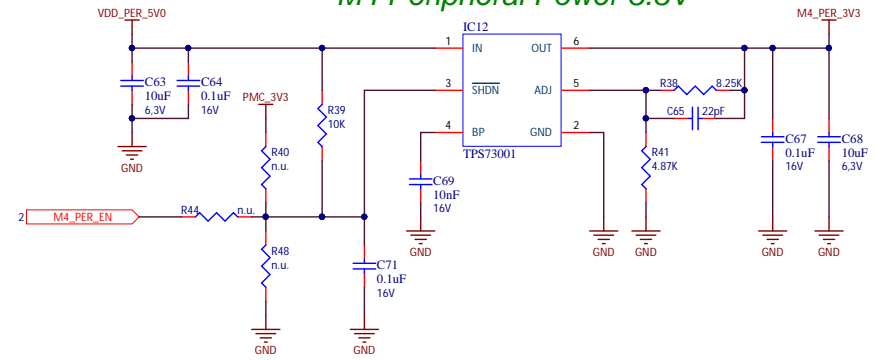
M4 Peripheral Power 3.3V

VDD_PER_5V
M4_PER_3V3
C63
10uF
6,3V
C64
0.1uF
16V
GND
PMC_3V3
R39
10K
R40
n.u.
R44
n.u.
R48
n.u.
2
M4_PER_EN
GND
C71
0.1uF
16V
GND
IC12
1
IN
3
$\overline{SHDN}$
4
BP
OUT
6
ADJ
5
GND
2
TPS73001
C69
10nF
16V
GND
GND
R38
8.25K
C65
22pF
R41
4.87K
GND
C67
0.1uF
16V
GND
C68
10uF
6,3V
GND